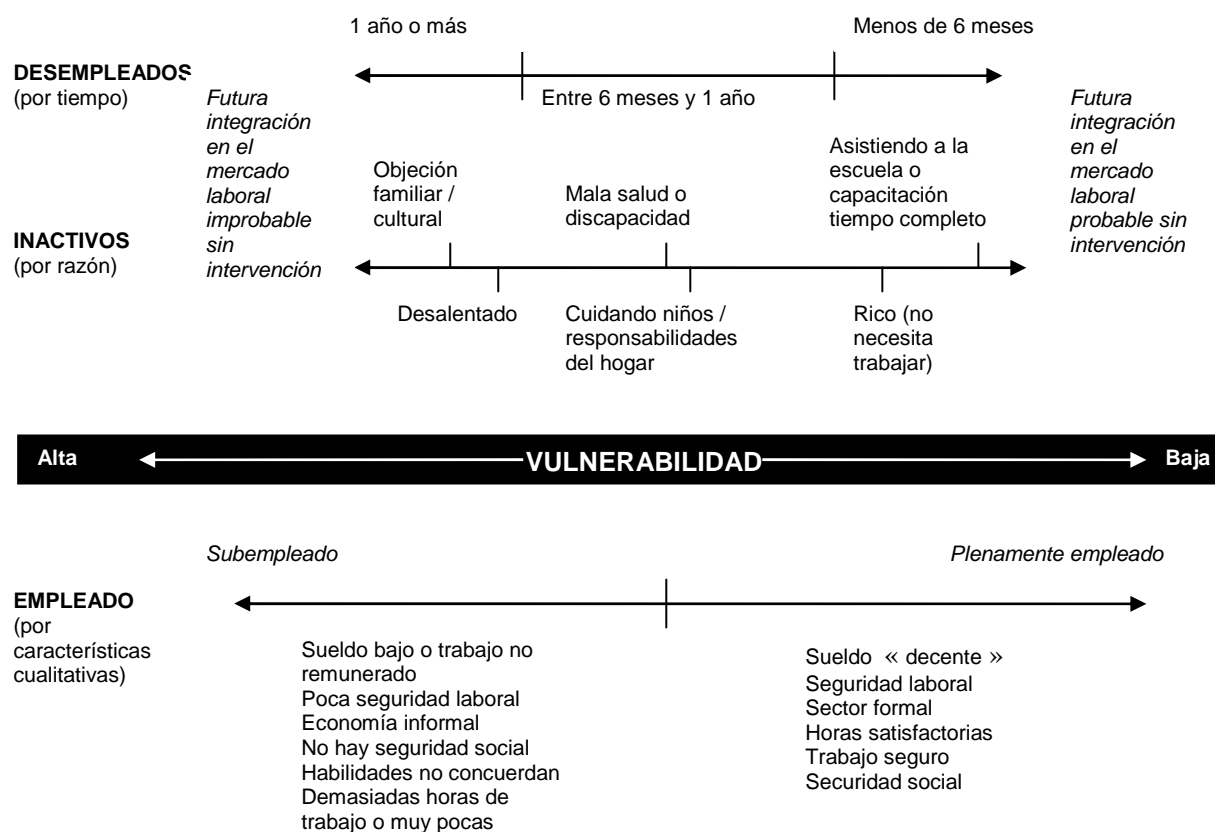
1 año o más

Menos de 6 meses

DESEMPLEADOS
(por tiempo)

Entre 6 meses y 1 año

*Futura integración en el mercado laboral improbable sin intervención*

*Futura integración en el mercado laboral probable sin intervención*

Objeción familiar / cultural

Mala salud o discapacidad

Asistiendo a la escuela o capacitación tiempo completo

INACTIVOS
(por razón)

Desalentado

Cuidando niños / responsabilidades del hogar

Rico (no necesita trabajar)

Alta

VULNERABILIDAD

Baja

*Subempleado*

*Plenamente empleado*

EMPLEADO
(por características cualitativas)

Sueldo bajo o trabajo no remunerado
Poca seguridad laboral
Economía informal
No hay seguridad social
Habilidades no concuerdan
Demasiadas horas de trabajo o muy pocas

Sueldo « decente »
Seguridad laboral
Sector formal
Horas satisfactorias
Trabajo seguro
Securidad social